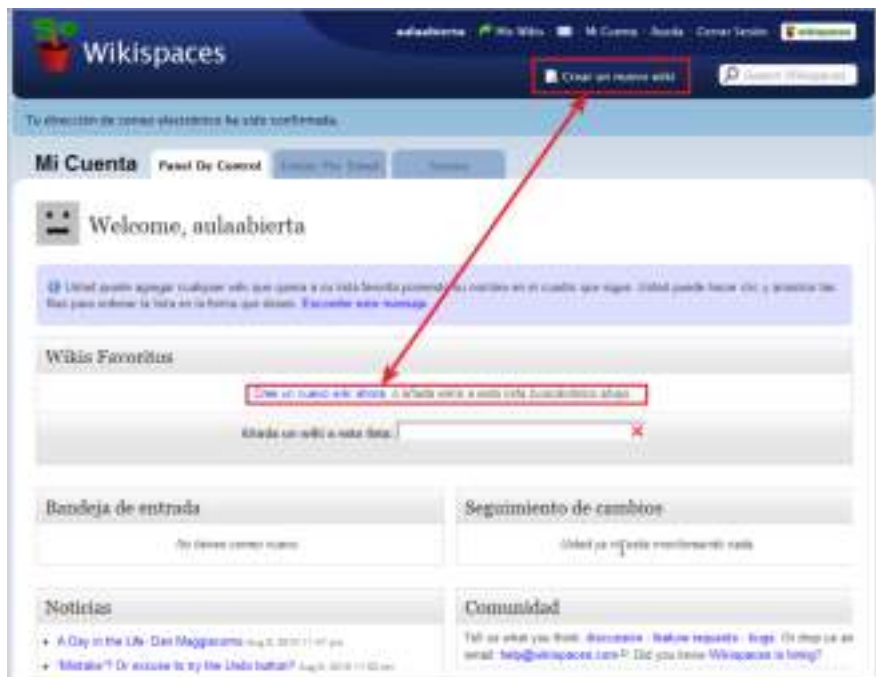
Wikispaces

aulaabierta Mis Wikis Mi Cuenta Ayuda Cerrar Sesión wikispaces

Crear un nuevo wiki

Search Wikispaces

Tu dirección de correo electrónico ha sido confirmada.

Mi Cuenta Panel De Control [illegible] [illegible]

Welcome, aulaabierta

Usted puede agregar cualquier wiki que quiera a su lista favorita poniendo su nombre en el cuadro que sigue. Usted puede hacer clic y arrastrar las filas para ordenar la lista en la forma que desee. Esconder este mensaje

Wikis Favoritos

Cree un nuevo wiki ahora o añada wikis a esta lista (Localizador) abajo.

Añada un wiki a esta lista:

Bandeja de entrada

No tienes correo nuevo

Seguimiento de cambios

Usted no está monitoreando nada

Noticias

A Day in the Life: Dan Maggiacomo Aug 6, 2010 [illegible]

"Mistake"? Or excuse to try the Undo button? Aug 6, 2010 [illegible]

Comunidad

Tell us what you think: discussion · feature requests · bugs. Or drop us an email: help@wikispaces.com. Did you know Wikispaces is hiring?